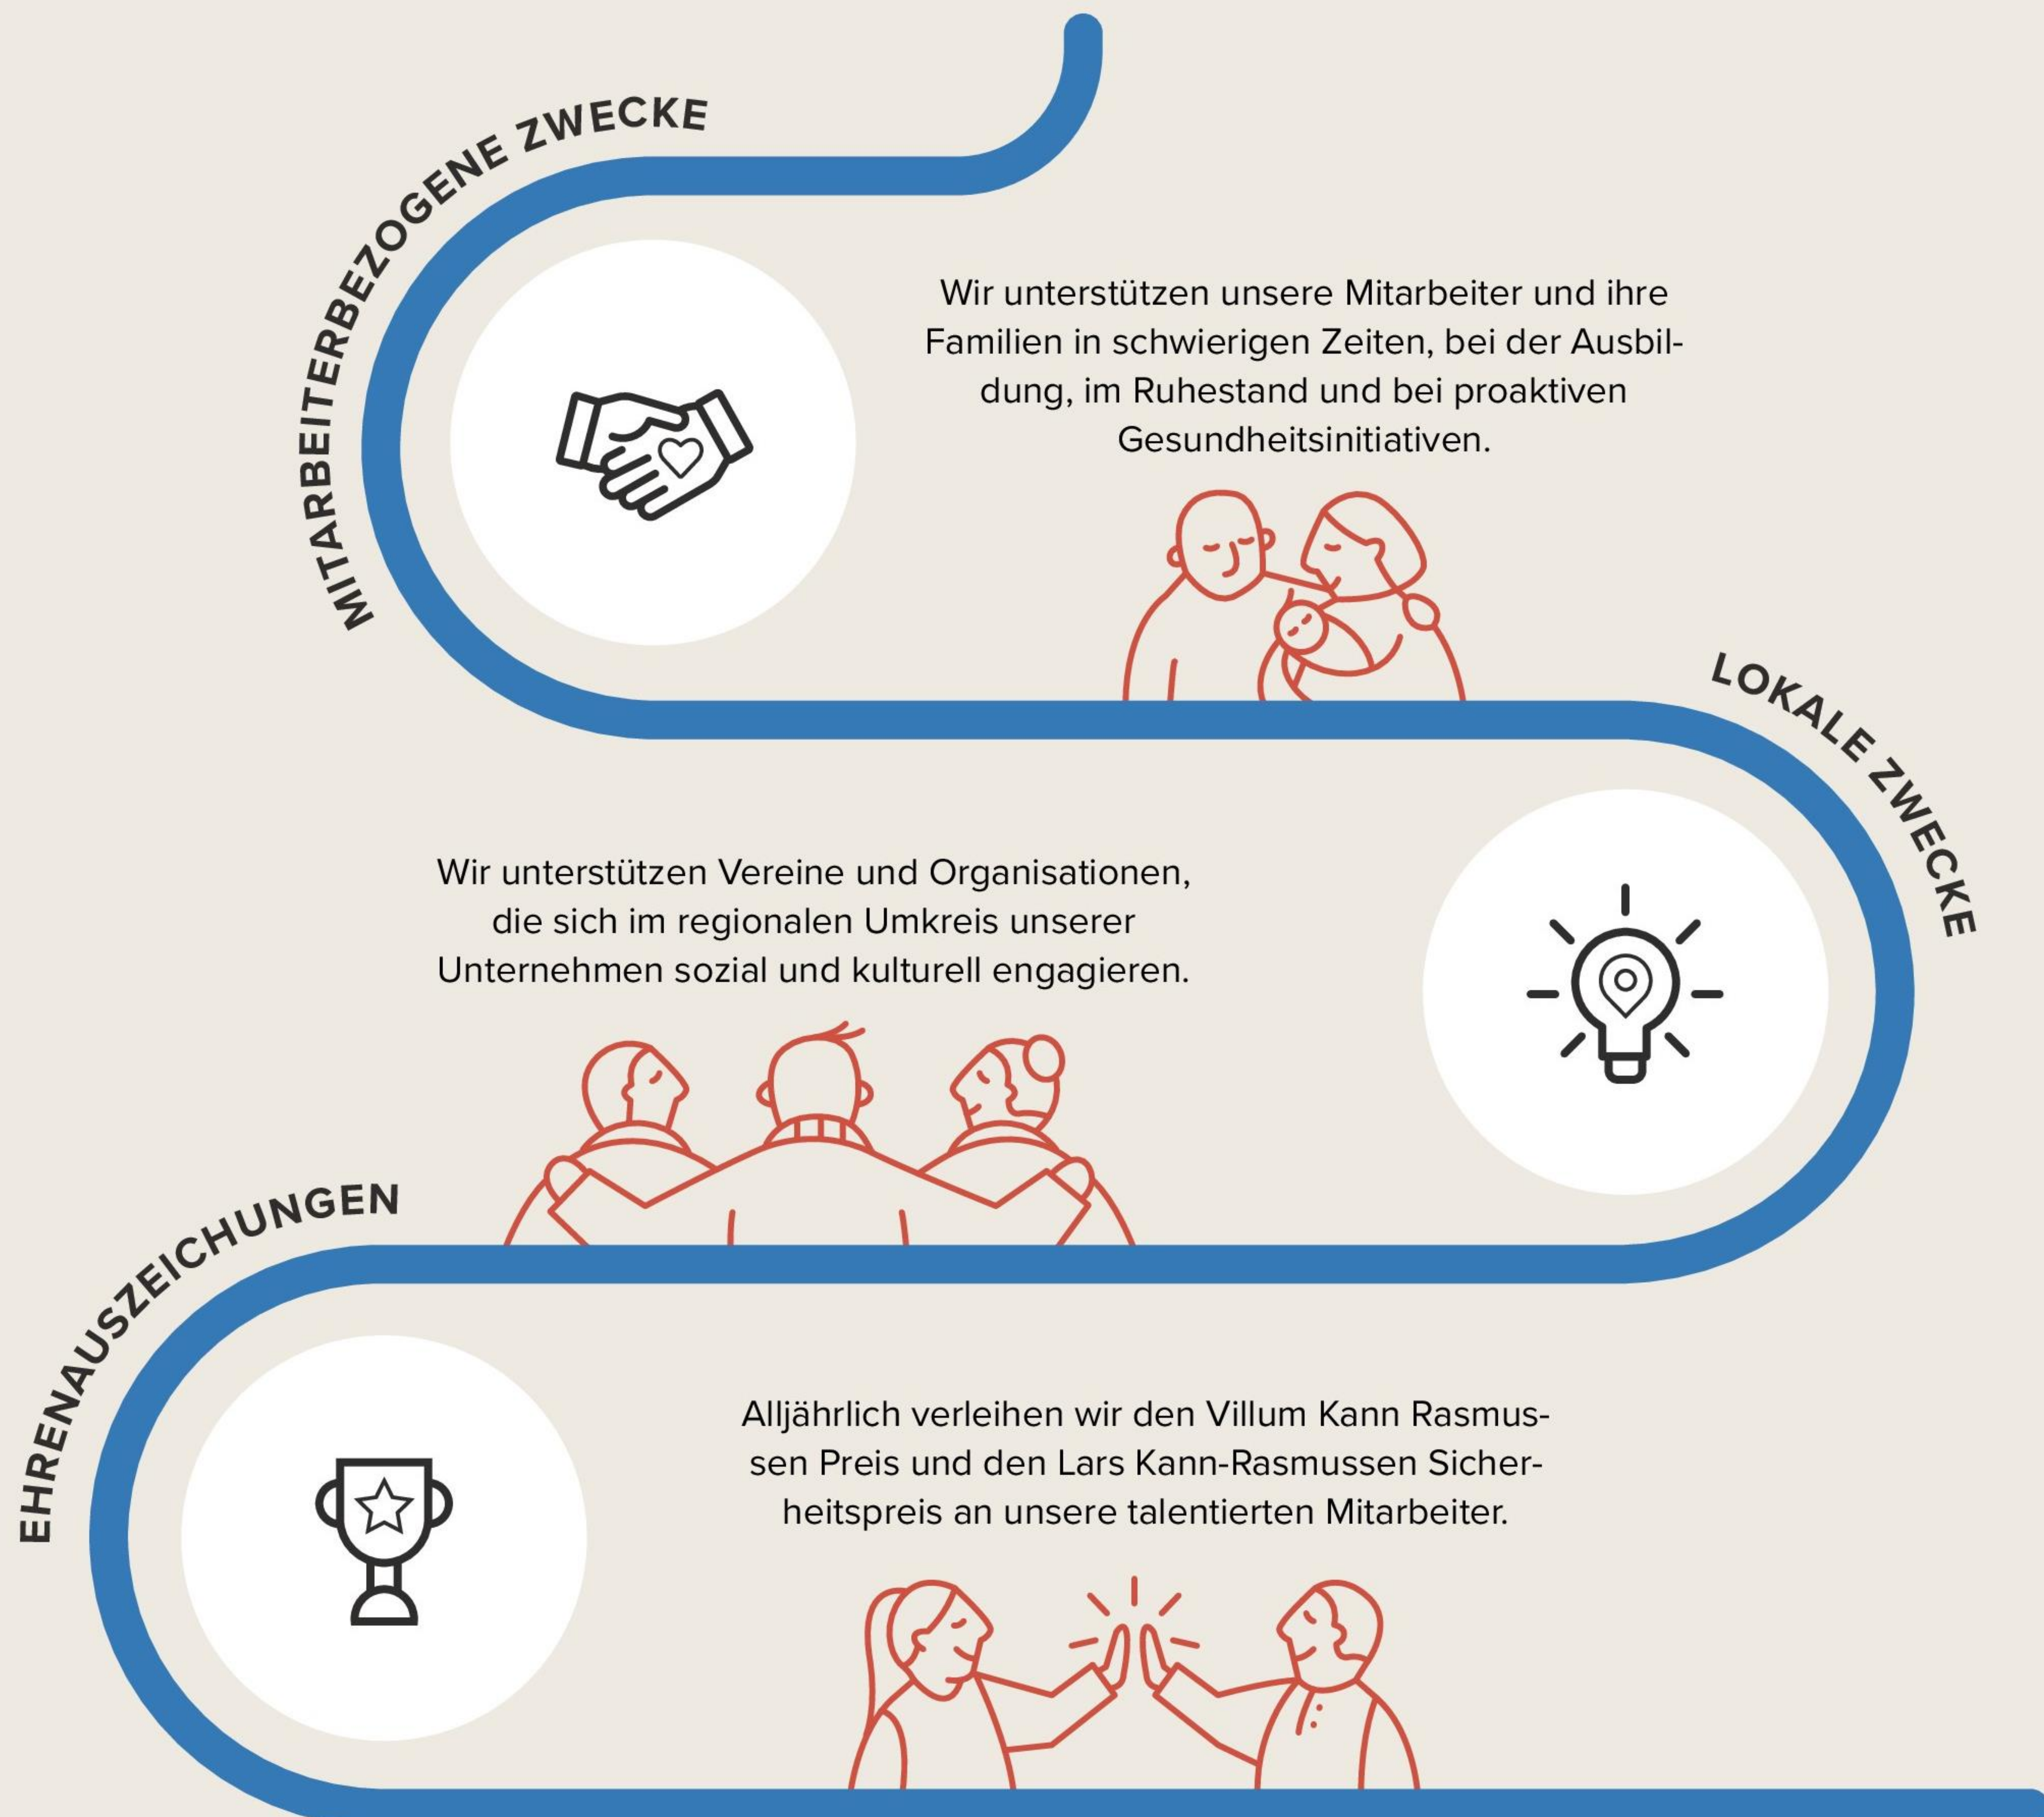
MITARBEITERBEZOGENE ZWECKE

Wir unterstützen unsere Mitarbeiter und ihre Familien in schwierigen Zeiten, bei der Ausbildung, im Ruhestand und bei proaktiven Gesundheitsinitiativen.

LOKALE ZWECKE

Wir unterstützen Vereine und Organisationen, die sich im regionalen Umkreis unserer Unternehmen sozial und kulturell engagieren.

EHRENAUSZEICHUNGEN

Alljährlich verleihen wir den Villum Kann Rasmussen Preis und den Lars Kann-Rasmussen Sicherheitspreis an unsere talentierten Mitarbeiter.